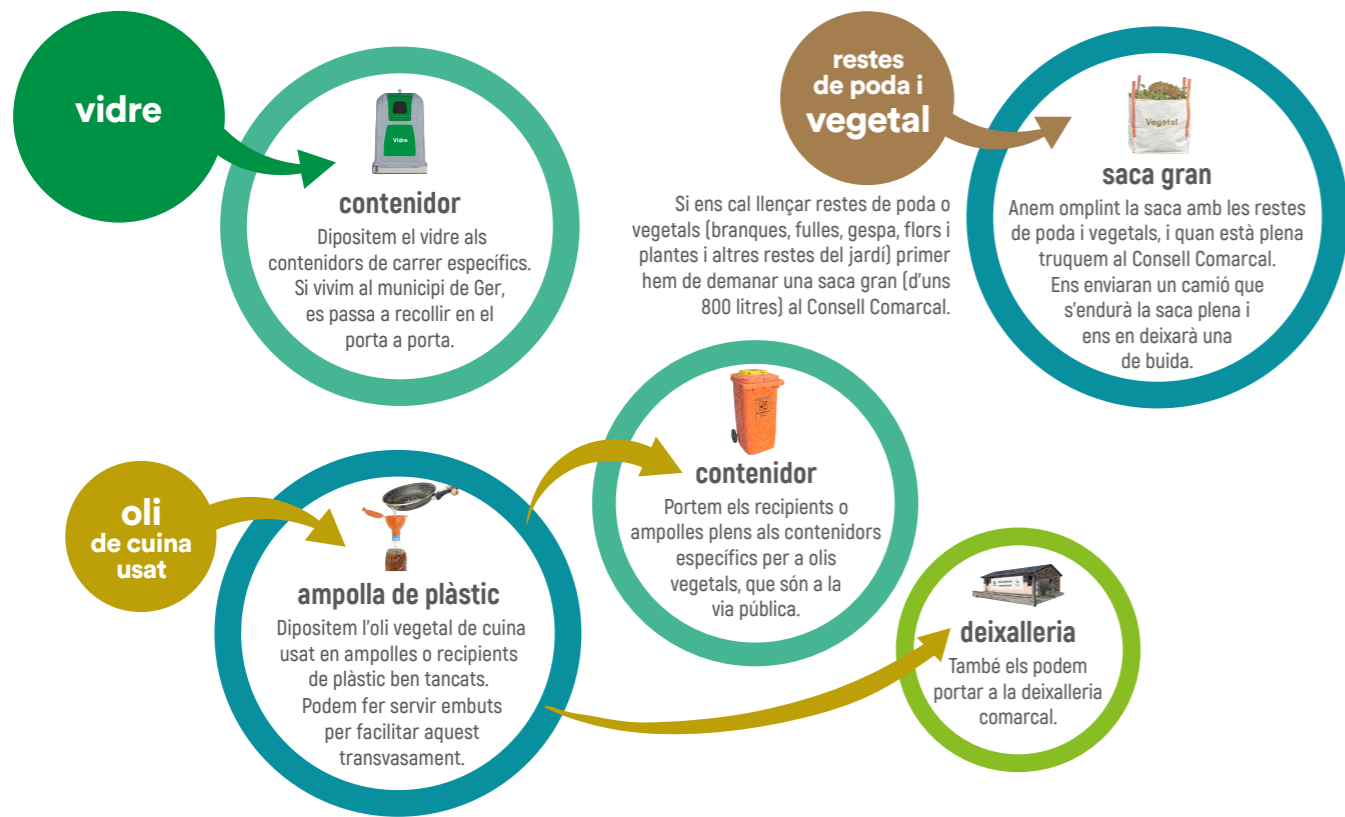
vidre

Vidre

contenidor
Dipositem el vidre als contenidors de carrer específics. Si vivim al municipi de Ger, es passa a recollir en el porta a porta.

restes de poda i vegetal

Si ens cal llençar restes de poda o vegetals (branques, fulles, gespa, flors i plantes i altres restes del jardí) primer hem de demanar una saca gran (d'uns 800 litres) al Consell Comarcal.

Vegetal

saca gran
Anem omplint la saca amb les restes de poda i vegetals, i quan està plena truquem al Consell Comarcal. Ens enviaran un camió que s'endurà la saca plena i ens en deixarà una de buida.

oli de cuina usat

ampolla de plàstic
Dipositem l'oli vegetal de cuina usat en ampolles o recipients de plàstic ben tancats. Podem fer servir embuts per facilitar aquest transvasament.

contenidor
Portem els recipients o ampolles plens als contenidors específics per a olis vegetals, que són a la via pública.

deixalleria
També els podem portar a la deixalleria comarcal.